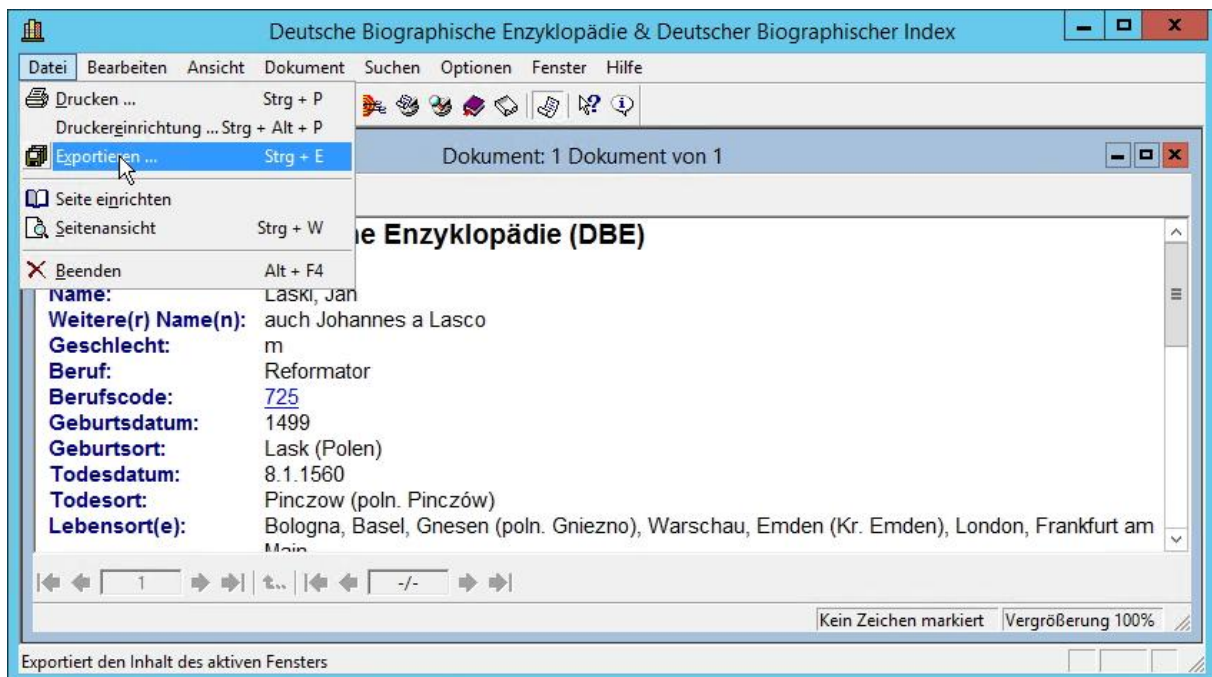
Deutsche Biographische Enzyklopädie & Deutscher Biographischer Index

Datei Bearbeiten Ansicht Dokument Suchen Optionen Fenster Hilfe

Drucken ... Strg + P
Druckereinrichtung ... Strg + Alt + P
Exportieren ... Strg + E
Seite einrichten
Seitenansicht Strg + W
Beenden Alt + F4

Dokument: 1 Dokument von 1

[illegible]e Enzyklopädie (DBE)

| | |
|---|---|
| Name: | Laski, Jan |
| Weitere(r) Name(n): | auch Johannes a Lasco |
| Geschlecht: | m |
| Beruf: | Reformator |
| Berufscode: | 725 |
| Geburtsdatum: | 1499 |
| Geburtsort: | Lask (Polen) |
| Todesdatum: | 8.1.1560 |
| Todesort: | Pinczow (poln. Pinczów) |
| Lebensort(e): | Bologna, Basel, Gnesen (poln. Gniezno), Warschau, Emden (Kr. Emden), London, Frankfurt am Main |

1 -/-

Kein Zeichen markiert Vergrößerung 100%

Exportiert den Inhalt des aktiven Fensters